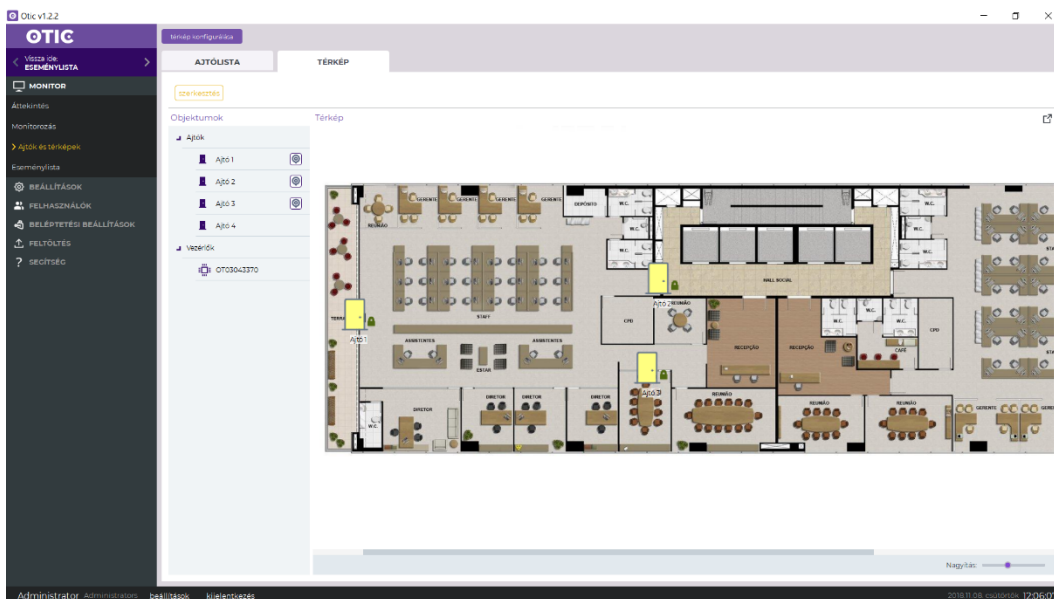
Otic v1.2.2

OTIC

Vissza ide: ESEMÉNYLISTA

MONITOR

Áttekintés

Monitorozás

Ajtók és térképek

Eseménylista

BEÁLLÍTÁSOK

FELHASZNÁLÓK

BELÉPTETÉSI BEÁLLÍTÁSOK

FELTÖLTÉS

SEGÍTSÉG

térkép konfigurálása

AJTÓLISTA

TÉRKÉP

szerkesztés

Objektumok

Ajtók

Ajtó 1

Ajtó 2

Ajtó 3

Ajtó 4

Vezérlők

OT03043370

Térkép

GERENTE GERENTE GERENTE GERENTE DEPÓSITO W.C. W.C. W.C. W.C. REUNIÃO HALL SOCIAL REUNIÃO CPD STAFF TERRAÇO ASSISTENTES ASSISTENTES ESTAR RECEPÇÃO RECEPÇÃO CAFÉ CPD DIRETOR DIRETOR DIRETOR DIRETOR REUNIÃO REUNIÃO REUNIÃO GERENTE W.C.

Ajtó 1

Ajtó 2

Ajtó 3

Nagyítás:

Administrator Administrators beállítások kijelentkezés

2018.11.08. csütörtök 12:06:07